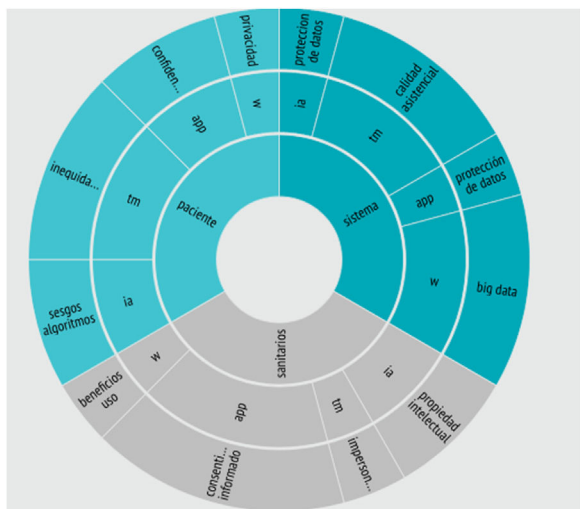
privacidad
confiden...
w
app
inequida...
tm
paciente
sesgos algoritmos
ia
proteccion de datos
ia
calidad asistencial
tm
protección de datos
app
sistema
w
big data
sanitarios
w
beneficios uso
app
tm
ia
propiedad intectual
consenti... informado
imperson...